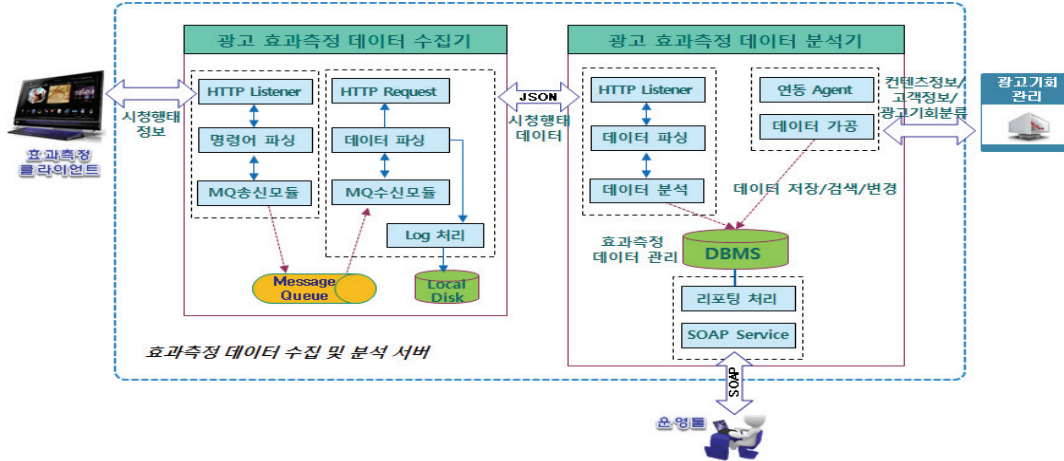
광고 효과측정 데이터 수집기

광고 효과측정 데이터 분석기

효과측정 클라이언트

시청행태 정보

HTTP Listener

명령어 파싱

MQ송신모듈

HTTP Request

데이터 파싱

MQ수신모듈

Log 처리

Message Queue

Local Disk

JSON

시청행태 데이터

HTTP Listener

데이터 파싱

데이터 분석

연동 Agent

데이터 가공

컨텐츠정보/ 고객정보/ 광고기획분류

광고기획 관리

데이터 저장/검색/변경

효과측정 데이터 관리

DBMS

리포팅 처리

SOAP Service

효과측정 데이터 수집 및 분석 서버

SOAP

운영툴